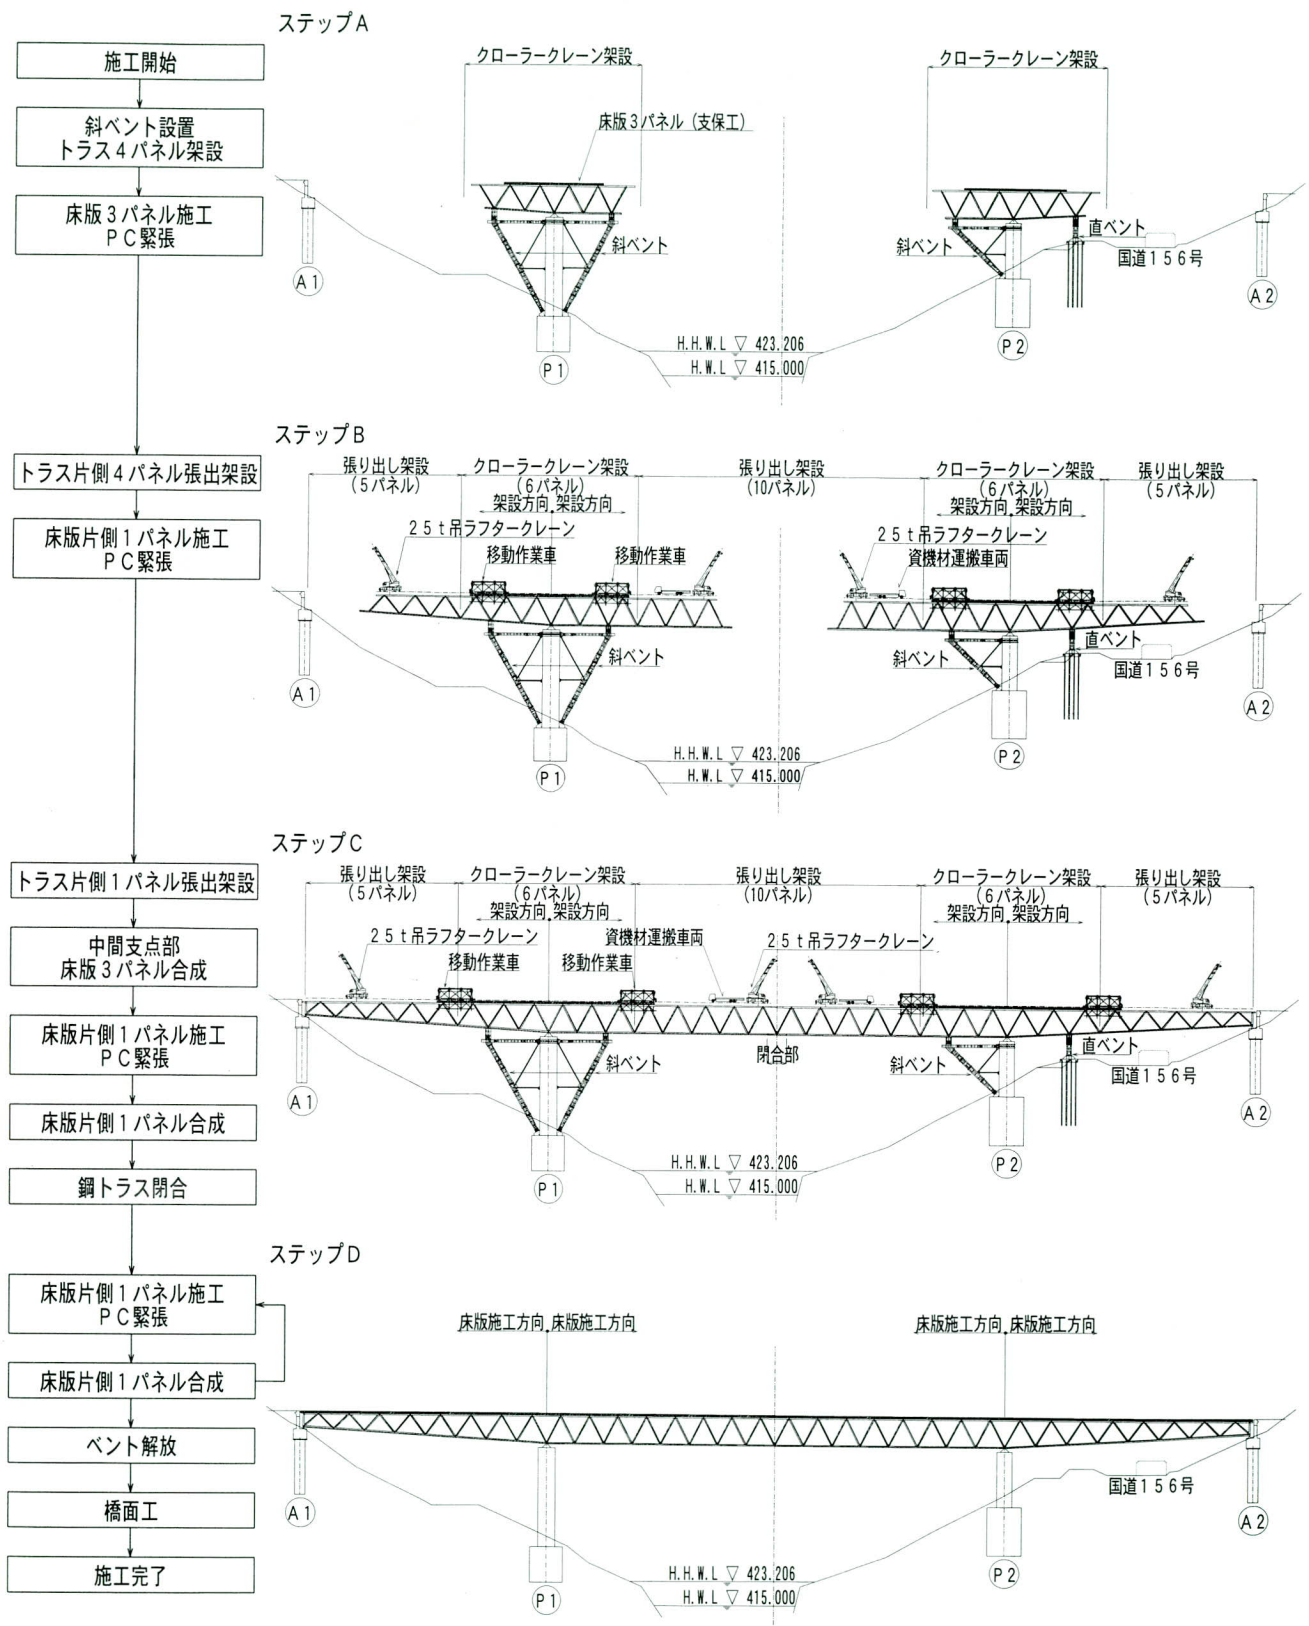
施工開始

斜ベント設置
トラス４パネル架設

床版３パネル施工
ＰＣ緊張

トラス片側４パネル張出架設

床版片側１パネル施工
ＰＣ緊張

トラス片側１パネル張出架設

中間支点部
床版３パネル合成

床版片側１パネル施工
ＰＣ緊張

床版片側１パネル合成

鋼トラス閉合

床版片側１パネル施工
ＰＣ緊張

床版片側１パネル合成

ベント解放

橋面工

施工完了

ステップＡ

クローラークレーン架設
床版３パネル（支保工）
斜ベント
A1
P1
H.H.W.L ▽ 423.206
H.W.L ▽ 415.000
クローラークレーン架設
直ベント
斜ベント
国道１５６号
P2
A2

ステップＢ

張り出し架設
（５パネル）
クローラークレーン架設
（６パネル）
架設方向 架設方向
２５ｔ吊ラフタークレーン
移動作業車
移動作業車
張り出し架設
（10パネル）
クローラークレーン架設
（６パネル）
架設方向 架設方向
張り出し架設
（５パネル）
２５ｔ吊ラフタークレーン
資機材運搬車両
斜ベント
直ベント
斜ベント
国道１５６号
A1
P1
H.H.W.L ▽ 423.206
H.W.L ▽ 415.000
P2
A2

ステップＣ

張り出し架設
（５パネル）
クローラークレーン架設
（６パネル）
架設方向 架設方向
張り出し架設
（10パネル）
クローラークレーン架設
（６パネル）
架設方向 架設方向
張り出し架設
（５パネル）
２５ｔ吊ラフタークレーン
移動作業車
資機材運搬車両
移動作業車
２５ｔ吊ラフタークレーン
斜ベント
閉合部
直ベント
斜ベント
国道１５６号
A1
P1
H.H.W.L ▽ 423.206
H.W.L ▽ 415.000
P2
A2

ステップＤ

床版施工方向 床版施工方向
床版施工方向 床版施工方向
国道１５６号
A1
P1
H.H.W.L ▽ 423.206
H.W.L ▽ 415.000
P2
A2